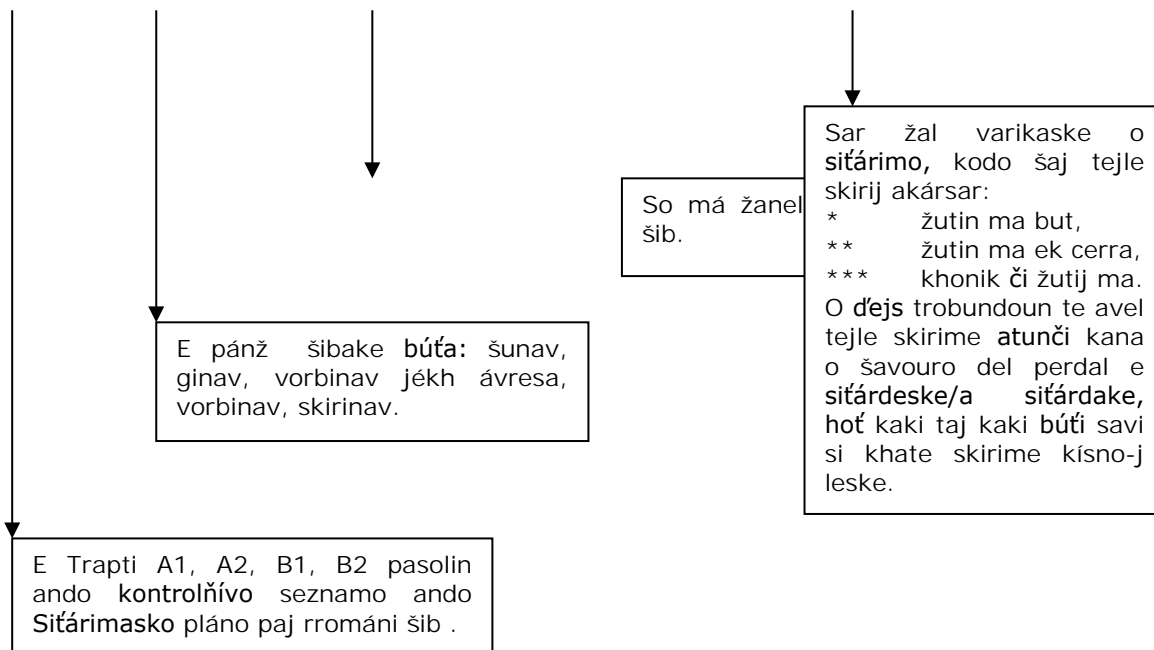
So má žanel šib.

Sar žal varikaske o siťárimo, kodo šaj tejle skirij akársar:
* žutin ma but,
** žutin ma ek cerra,
*** khonik či žutij ma.
O ďejs trobundoun te avel tejle skirime atunči kana o šavouro del perdal e siťárdeske/a siťárdake, hoť kaki taj kaki búťi savi si khate skirime kísno-j leske.

E pánž šibake búťa: šunav, ginav, vorbinav jékh ávresa, vorbinav, skirinav.

E Trapti A1, A2, B1, B2 pasolin ando kontrolňívo seznamo ando Siťárimasko pláno paj rrománi šib .